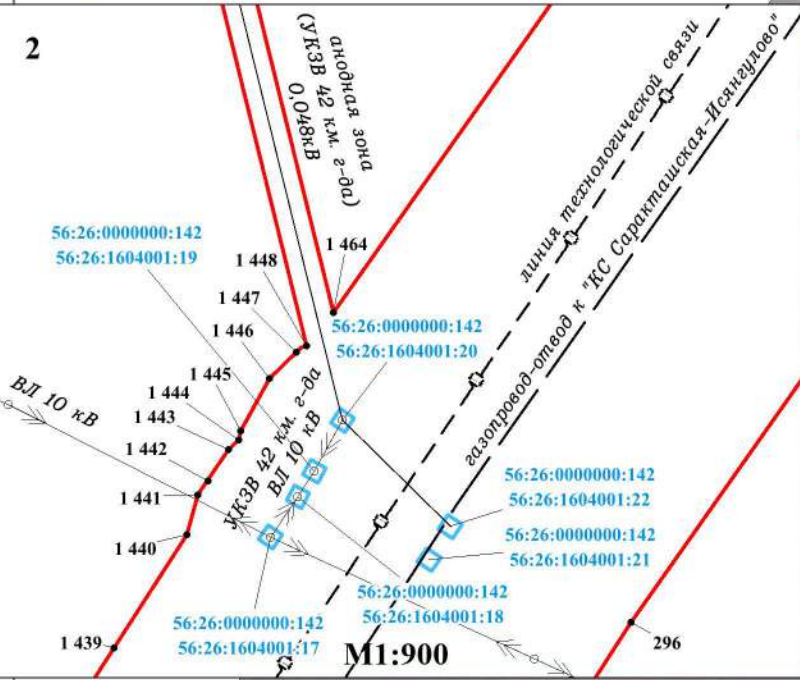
2

анодная зона (УКЗВ 42 км. г-да) 0,048кВ

линия технологической связи

газопровод-отвод к "КС Саракташская-Исянгулово"

56:26:0000000:142
56:26:1604001:19

1 464

1 448

1 447

1 446

56:26:0000000:142
56:26:1604001:20

1 445

1 444

1 443

ВЛ 10 кВ

1 442

УКЗВ 42 км. г-да

ВЛ 10 кВ

1 441

56:26:0000000:142
56:26:1604001:22

56:26:0000000:142
56:26:1604001:21

1 440

56:26:0000000:142
56:26:1604001:18

56:26:0000000:142
56:26:1604001:17

1 439

M1:900

296